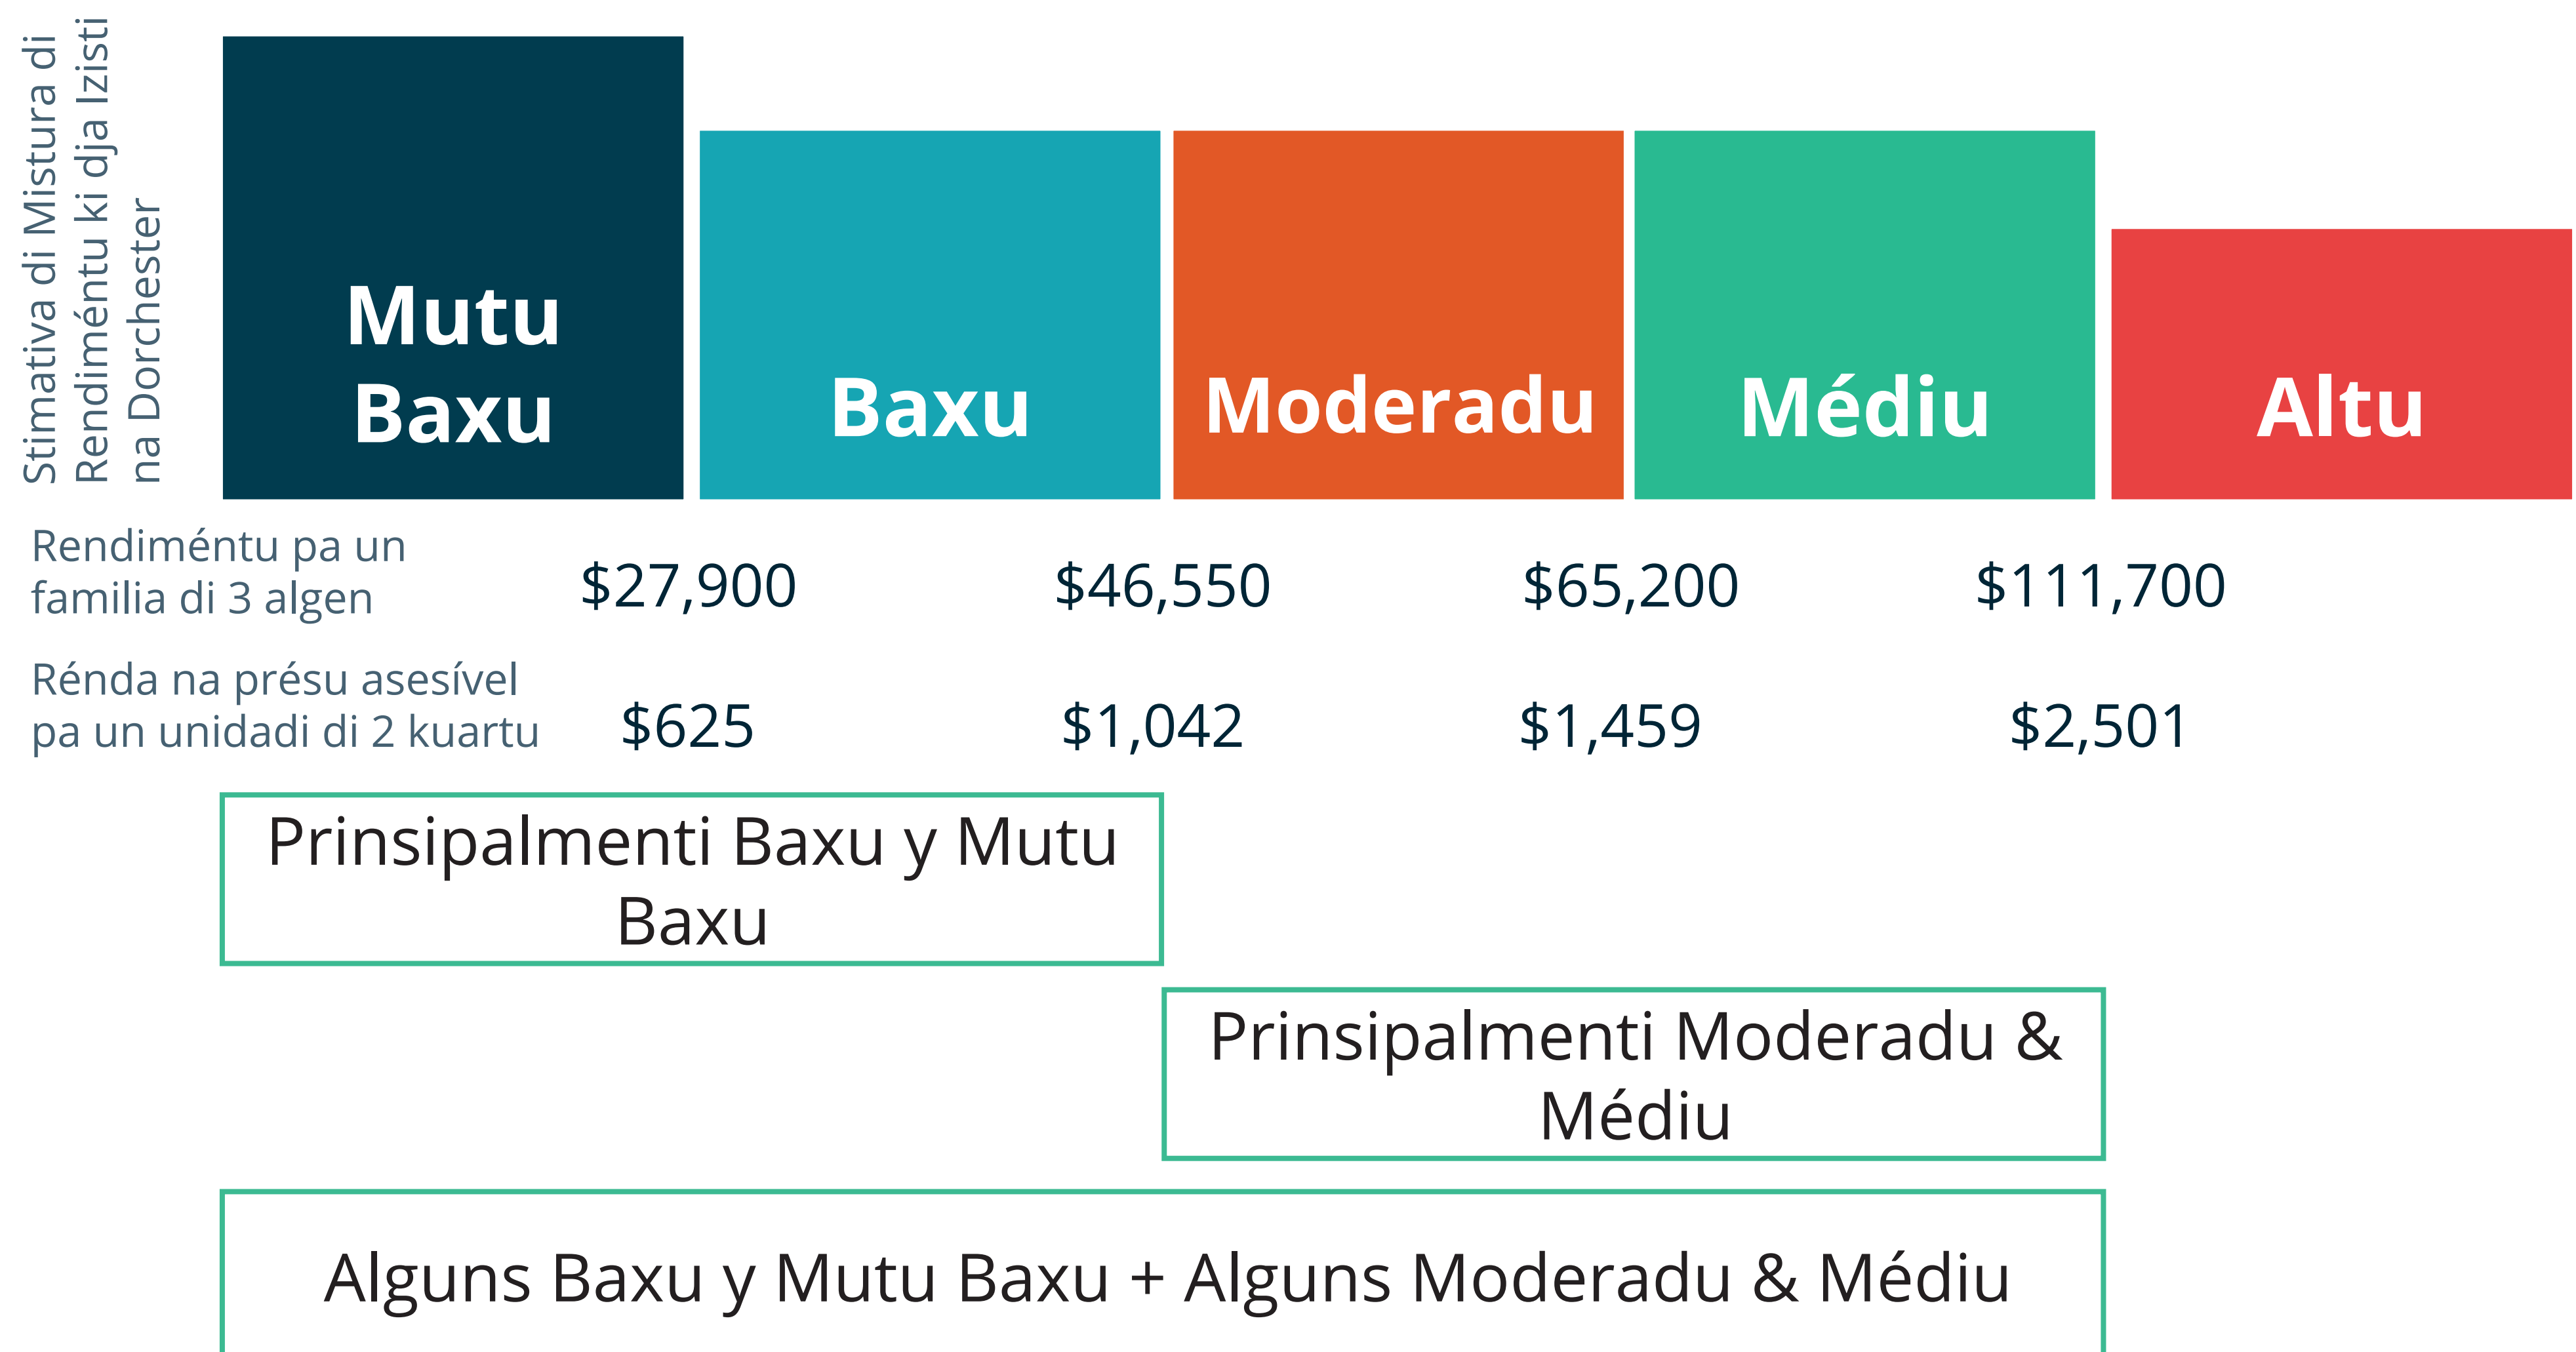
Stimativa di Mistura di Rendiméntu ki dja Izisti na Dorchester

Mutu Baxu

Baxu

Moderadu

Médiu

Altu

Rendiméntu pa un familia di 3 algen
$27,900
$46,550
$65,200
$111,700

Rénda na présu asesível pa un unidadi di 2 kuartu
$625
$1,042
$1,459
$2,501

Prinsipalmenti Baxu y Mutu Baxu

Prinsipalmenti Moderadu & Médiu

Alguns Baxu y Mutu Baxu + Alguns Moderadu & Médiu